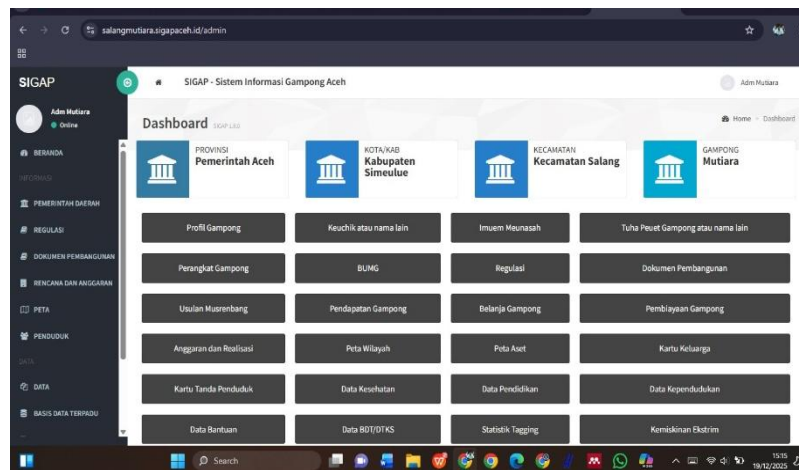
salangmutiara.sigapaceh.id/admin

SIGAP

SIGAP - Sistem Informasi Gampong Aceh

Adm Mutiara

Adm Mutiara
● Online

BERANDA
INFORMASI
PEMERINTAH DAERAH
REGULASI
DOKUMEN PEMBANGUNAN
RENCANA DAN ANGGARAN
PETA
PENDUDUK
DATA
DATA
BASIS DATA TERPADU

Dashboard SIGAP LKD

Home > Dashboard

PROVINSI
Pemerintah Aceh

KOTA/KAB
Kabupaten Simeulue

KECAMATAN
Kecamatan Salang

GAMPONG
Mutiara

Profil Gampong
Keuchik atau nama lain
Imuem Meunasah
Tuha Peuet Gampong atau nama lain
Perangkat Gampong
BUMG
Regulasi
Dokumen Pembangunan
Usulan Musrenbang
Pendapatan Gampong
Belanja Gampong
Pembiayaan Gampong
Anggaran dan Realisasi
Peta Wilayah
Peta Aset
Kartu Keluarga
Kartu Tanda Penduduk
Data Kesehatan
Data Pendidikan
Data Kependudukan
Data Bantuan
Data BDT/DTKS
Statistik Tagging
Kemiskinan Ekstrim

Search

15:15
19/12/2025